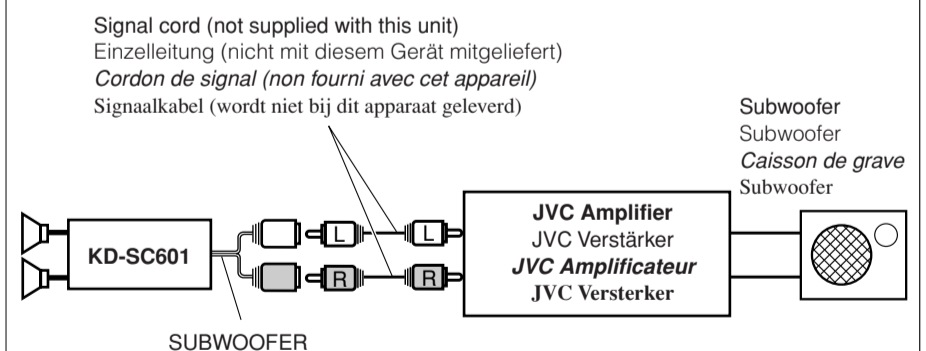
Signal cord (not supplied with this unit)
Einzelleitung (nicht mit diesem Gerät mitgeliefert)
*Cordon de signal (non fourni avec cet appareil)*
Signaalkabel (wordt niet bij dit apparaat geleverd)

Subwoofer
Subwoofer
*Caisson de grave*
Subwoofer

KD-SC601

L
R
L
R

**JVC Amplifier**
JVC Verstärker
***JVC Amplificateur***
**JVC Versterker**

SUBWOOFER